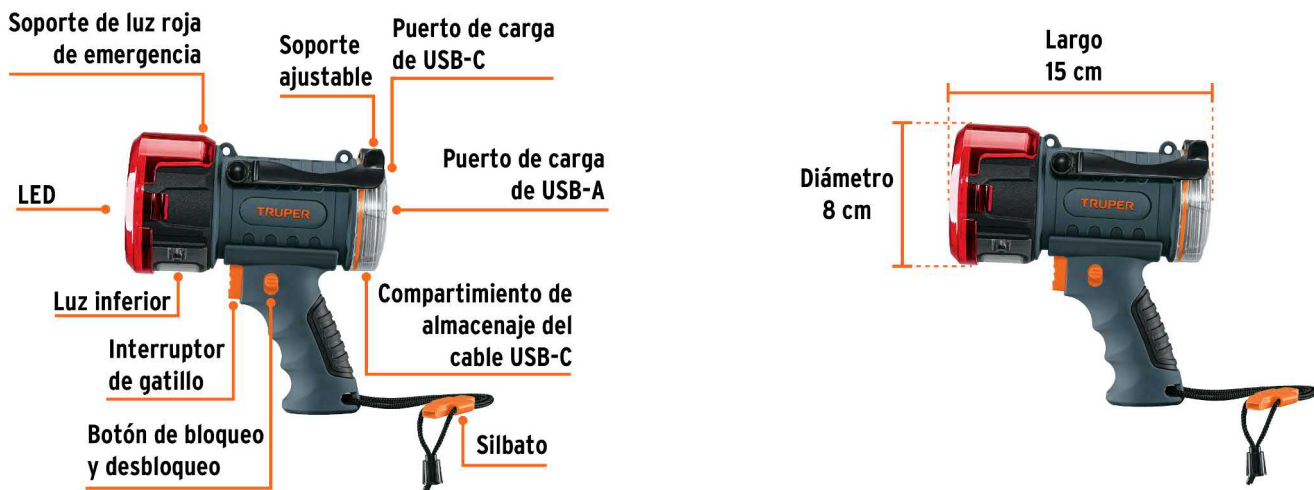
Soporte de luz roja de emergencia

Soporte ajustable

Puerto de carga de USB-C

Puerto de carga de USB-A

LED

TRUPER

Luz inferior

Compartimiento de almacenaje del cable USB-C

Interruptor de gatillo

Botón de bloqueo y desbloqueo

Silbato

Largo 15 cm

Diámetro 8 cm

TRUPER